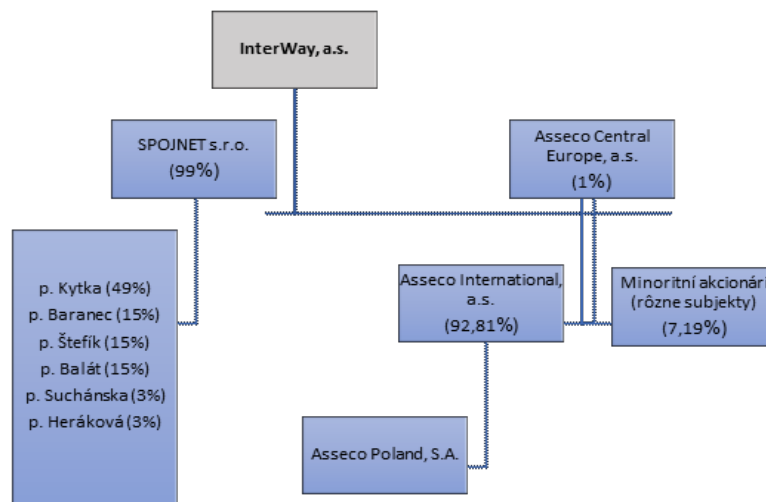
InterWay, a.s.

SPOJNET s.r.o.
(99%)

Asseco Central Europe, a.s.
(1%)

p. Kytka (49%)
p. Baranec (15%)
p. Štefík (15%)
p. Balát (15%)
p. Suchánska (3%)
p. Heráková (3%)

Asseco International, a.s.
(92,81%)

Minoritní akcionári (rôzne subjekty)
(7,19%)

Asseco Poland, S.A.